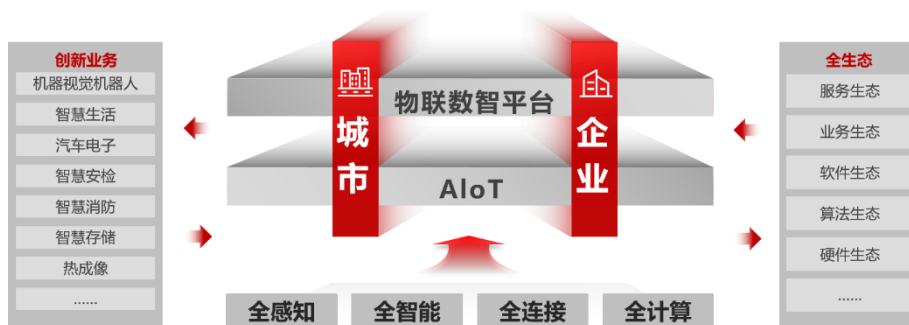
创新业务
机器视觉机器人
智慧生活
汽车电子
智慧安检
智慧消防
智慧存储
热成像
......

物联数智平台
城市
企业
AIoT

全感知
全智能
全连接
全计算

全生态
服务生态
业务生态
软件生态
算法生态
硬件生态
......